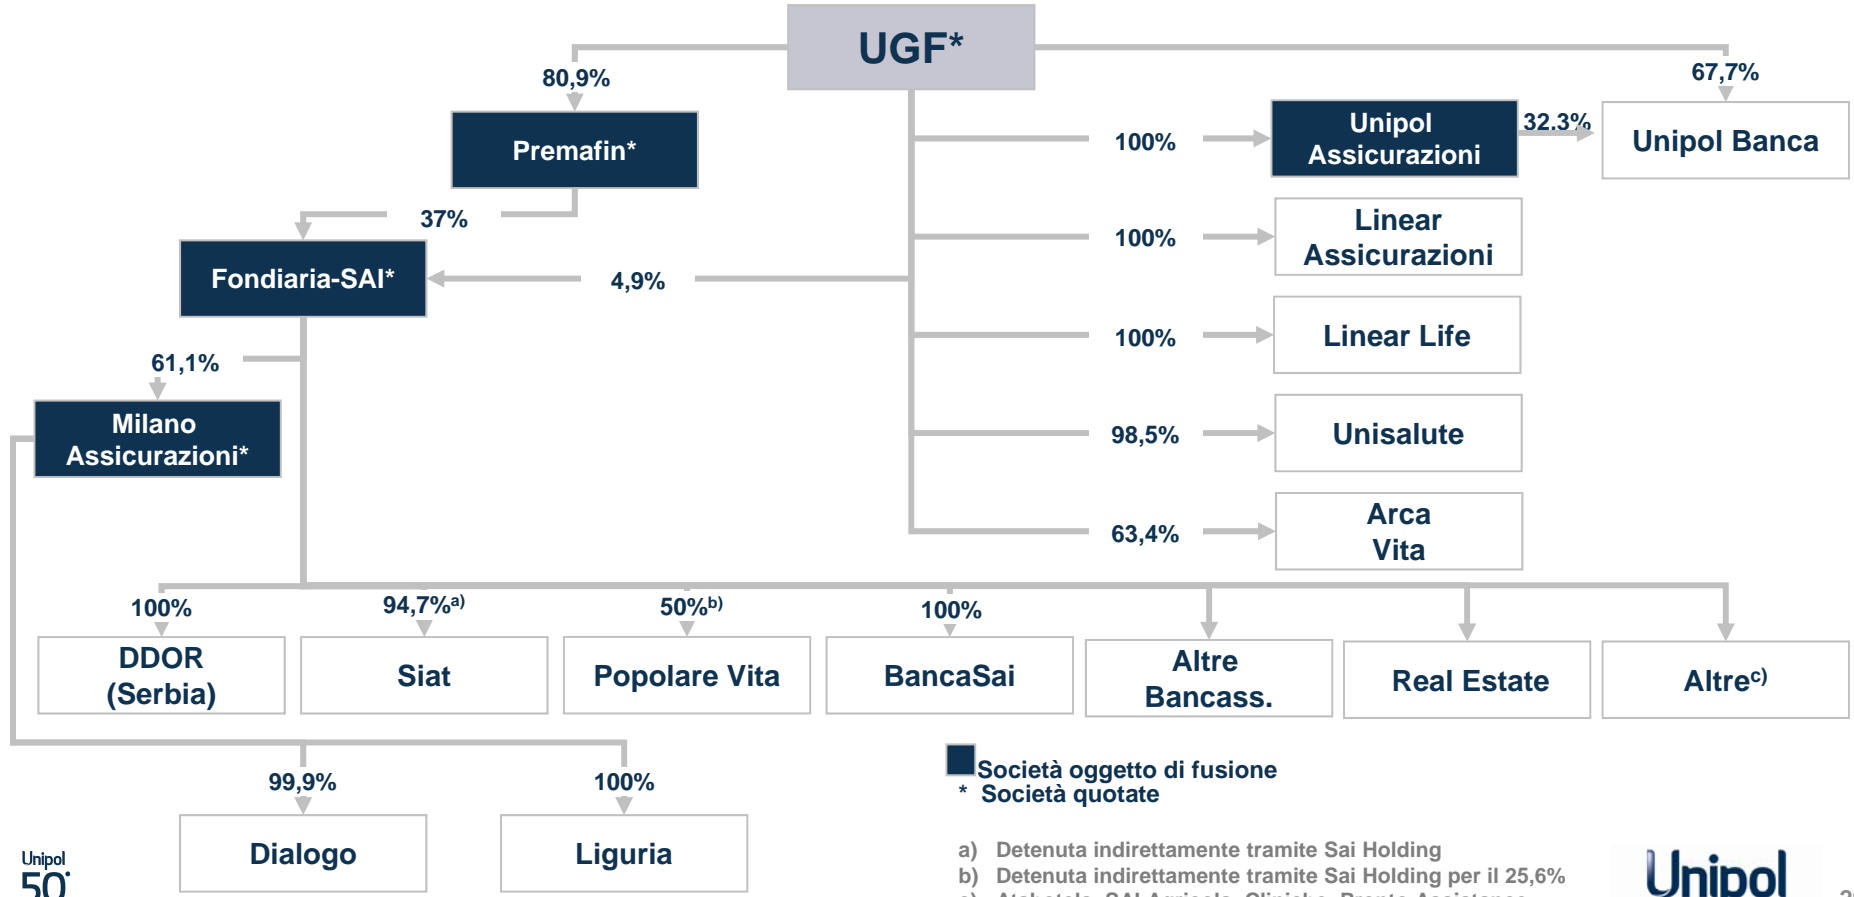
UGF*

80,9%

67,7%

Premafin*

Unipol Assicurazioni

32.3%

Unipol Banca

100%

37%

Linear Assicurazioni

100%

Fondiaria-SAI*

4,9%

Linear Life

100%

61,1%

Milano Assicurazioni*

Unisalute

98,5%

Arca Vita

63,4%

100%

94,7%$^{a)}$

50%$^{b)}$

100%

DDOR (Serbia)

Siat

Popolare Vita

BancaSai

Altre Bancass.

Real Estate

Altre$^{c)}$

99,9%

100%

Società oggetto di fusione
* Società quotate

Dialogo

Liguria

a) Detenuta indirettamente tramite Sai Holding
b) Detenuta indirettamente tramite Sai Holding per il 25,6%
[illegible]

Unipol 50

Unipol